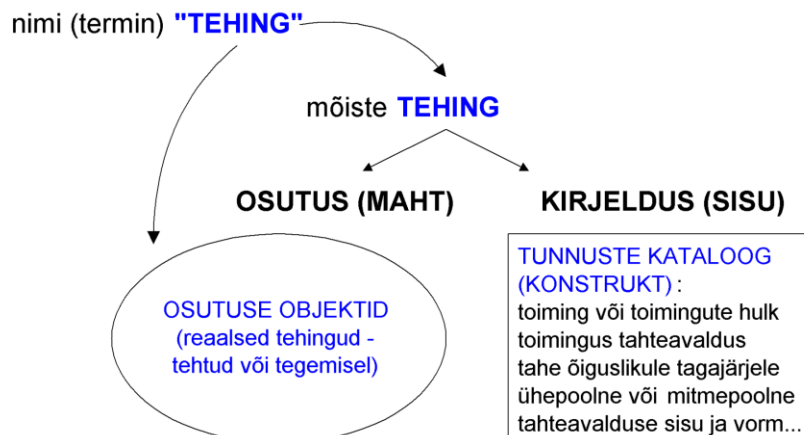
nimi (termin) "TEHING"

mõiste TEHING

OSUTUS (MAHT)

KIRJELDUS (SISU)

OSUTUSE OBJEKTID (reaalsed tehingud - tehtud või tegemisel)

TUNNUSTE KATALOOG (KONSTRUKT) :
toiming või toimingute hulk
toimingus tahteavaldus
tahe õiguslikule tagajärjele
ühepoolne või mitmepoolne
tahteavalduse sisu ja vorm...